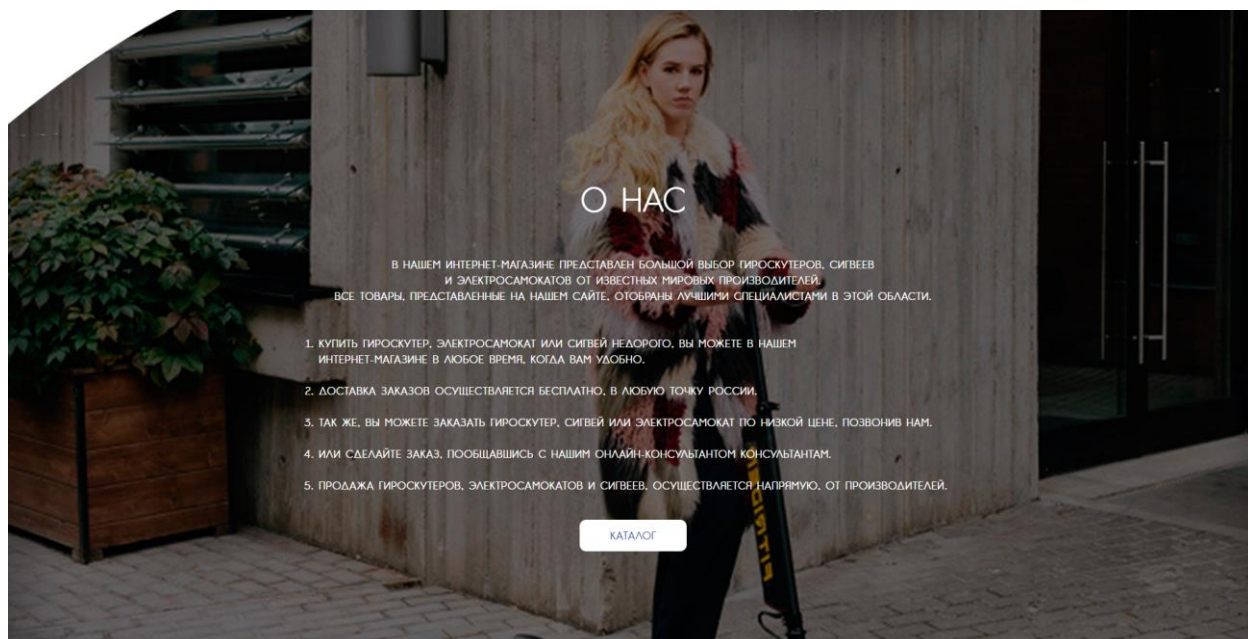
О НАС

В НАШЕМ ИНТЕРНЕТ-МАГАЗИНЕ ПРЕДСТАВЛЕН БОЛЬШОЙ ВЫБОР ГИРОСКУТЕРОВ, СИГВЕЕВ И ЭЛЕКТРОСАМОКАТОВ ОТ ИЗВЕСТНЫХ МИРОВЫХ ПРОИЗВОДИТЕЛЕЙ.
ВСЕ ТОВАРЫ, ПРЕДСТАВЛЕННЫЕ НА НАШЕМ САЙТЕ, ОТОБРАНЫ ЛУЧШИМИ СПЕЦИАЛИСТАМИ В ЭТОЙ ОБЛАСТИ.

1. КУПИТЬ ГИРОСКУТЕР, ЭЛЕКТРОСАМОКАТ ИЛИ СИГВЕЙ НЕДОРОГО, ВЫ МОЖЕТЕ В НАШЕМ ИНТЕРНЕТ-МАГАЗИНЕ В ЛЮБОЕ ВРЕМЯ, КОГДА ВАМ УДОБНО.

2. ДОСТАВКА ЗАКАЗОВ ОСУЩЕСТВЛЯЕТСЯ БЕСПЛАТНО, В ЛЮБУЮ ТОЧКУ РОССИИ.

3. ТАК ЖЕ, ВЫ МОЖЕТЕ ЗАКАЗАТЬ ГИРОСКУТЕР, СИГВЕЙ ИЛИ ЭЛЕКТРОСАМОКАТ ПО НИЗКОЙ ЦЕНЕ, ПОЗВОНИВ НАМ.

4. ИЛИ СДЕЛАЙТЕ ЗАКАЗ, ПООБЩАВШИСЬ С НАШИМ ОНЛАЙН-КОНСУЛЬТАНТОМ КОНСУЛЬТАНТАМ.

5. ПРОДАЖА ГИРОСКУТЕРОВ, ЭЛЕКТРОСАМОКАТОВ И СИГВЕЕВ, ОСУЩЕСТВЛЯЕТСЯ НАПРЯМУЮ, ОТ ПРОИЗВОДИТЕЛЕЙ.

КАТАЛОГ